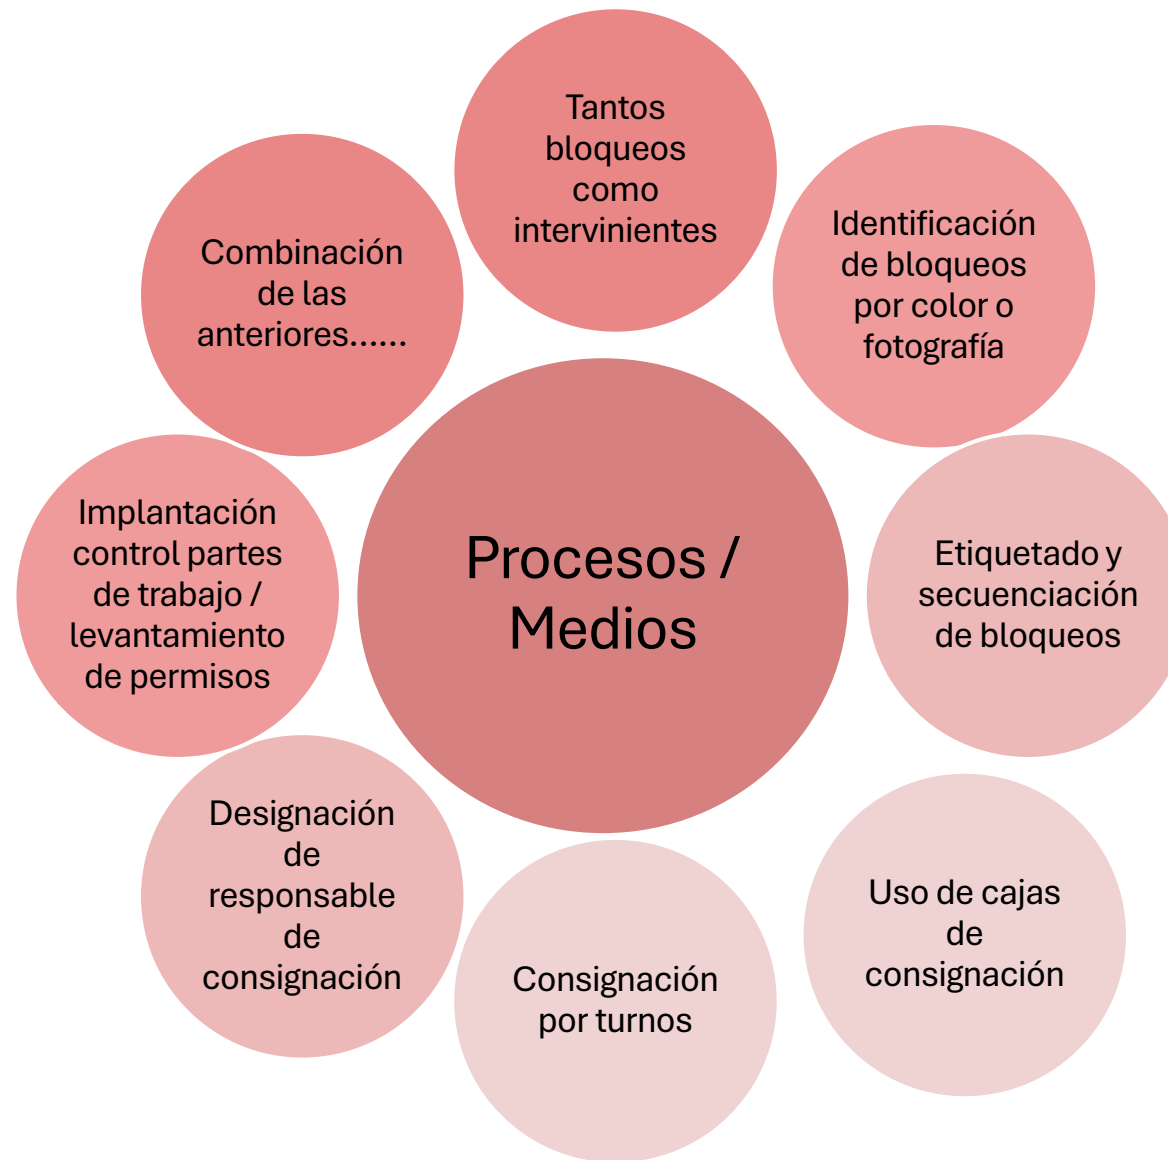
Procesos / Medios

Tantos bloqueos como intervinientes

Identificación de bloqueos por color o fotografía

Etiquetado y secuenciación de bloqueos

Uso de cajas de consignación

Consignación por turnos

Designación de responsable de consignación

Implantación control partes de trabajo / levantamiento de permisos

Combinación de las anteriores......